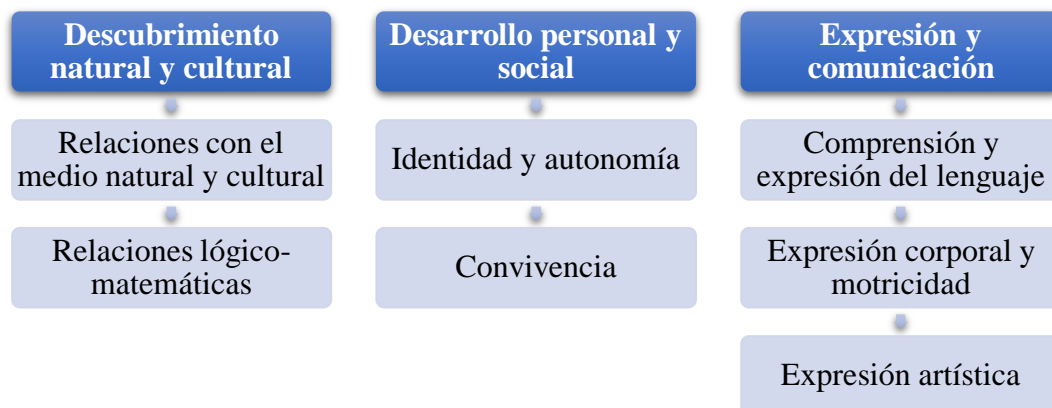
Descubrimiento natural y cultural

Relaciones con el medio natural y cultural

Relaciones lógico-matemáticas

Desarrollo personal y social

Identidad y autonomía

Convivencia

Expresión y comunicación

Comprensión y expresión del lenguaje

Expresión corporal y motricidad

Expresión artística